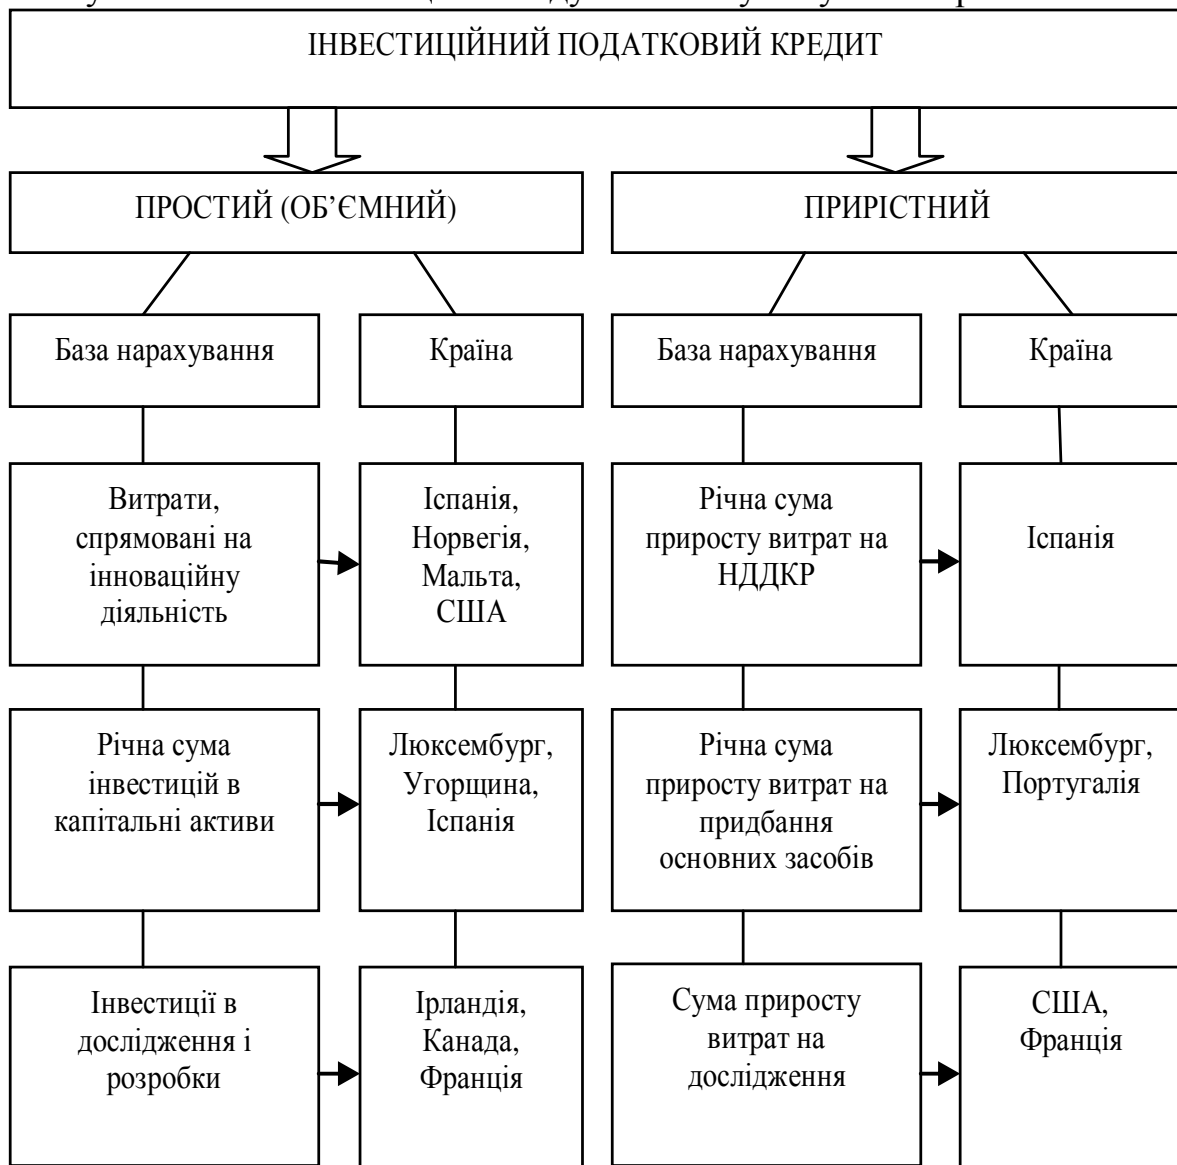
ІНВЕСТИЦІЙНИЙ ПОДАТКОВИЙ КРЕДИТ

ПРОСТИЙ (ОБ'ЄМНИЙ)

ПРИРІСТНИЙ

База нарахування

Країна

База нарахування

Країна

Витрати, спрямовані на інноваційну діяльність

Іспанія, Норвегія, Мальта, США

Річна сума приросту витрат на НДДКР

Іспанія

Річна сума інвестицій в капітальні активи

Люксембург, Угорщина, Іспанія

Річна сума приросту витрат на придбання основних засобів

Люксембург, Португалія

Інвестиції в дослідження і розробки

Ірландія, Канада, Франція

Сума приросту витрат на дослідження

США, Франція